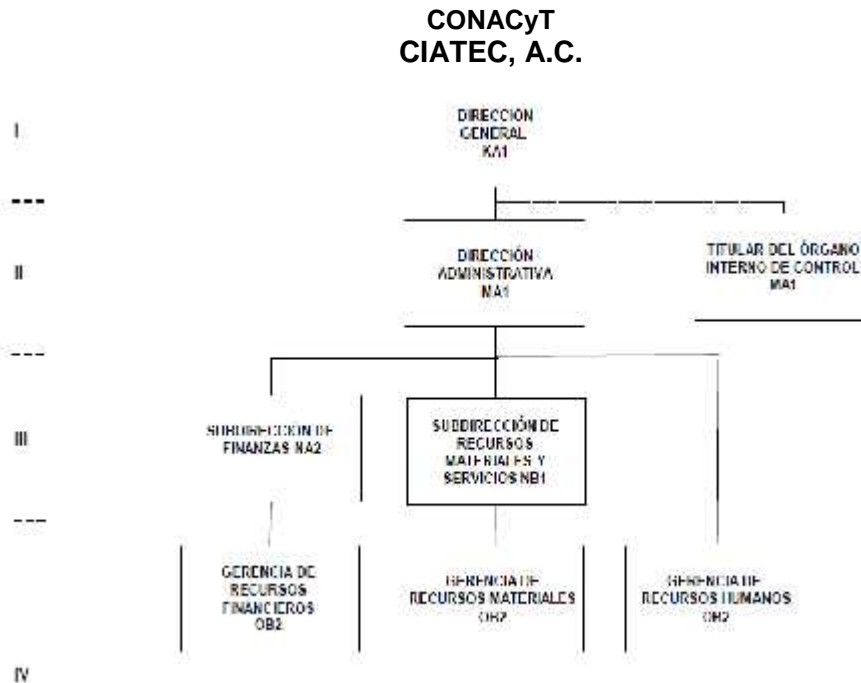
CONACyT
CIATEC, A.C.

I

DIRECCIÓN GENERAL KA1

II

DIRECCIÓN ADMINISTRATIVA MA1

TITULAR DEL ÓRGANO INTERNO DE CONTROL MA1

III

SUBDIRECCIÓN DE FINANZAS NA2

SUBDIRECCIÓN DE RECURSOS MATERIALES Y SERVICIOS NB1

GERENCIA DE RECURSOS FINANCIEROS OB2

GERENCIA DE RECURSOS MATERIALES OB2

GERENCIA DE RECURSOS HUMANOS OB2

IV